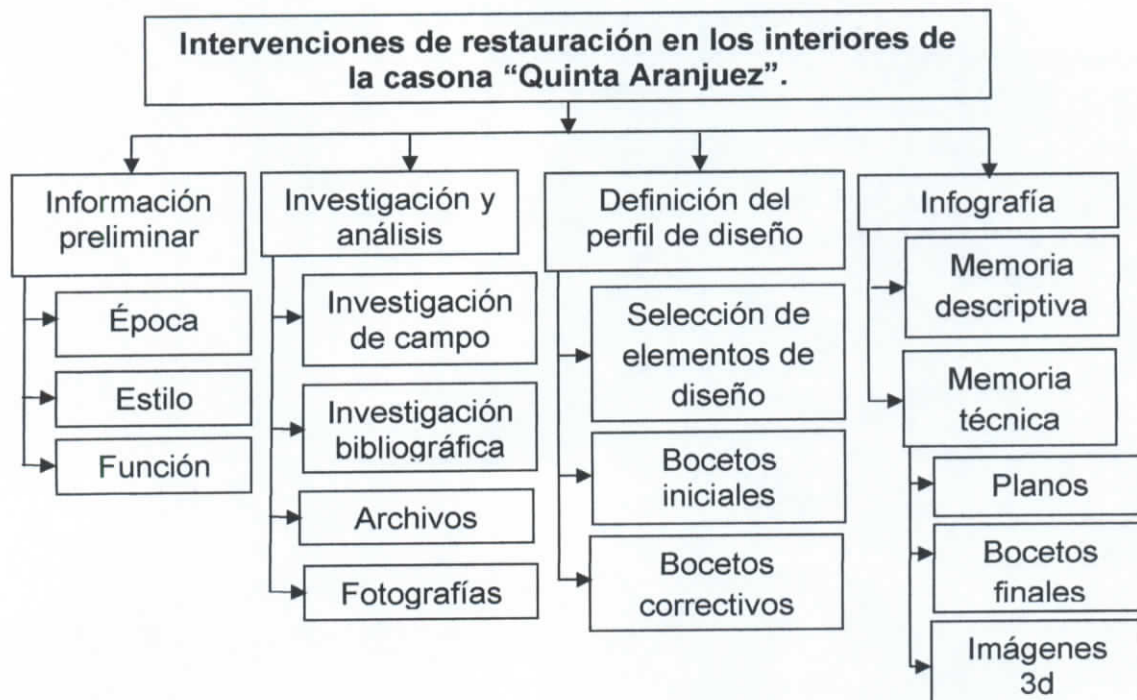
Intervenciones de restauración en los interiores de la casona "Quinta Aranjuez".

Información preliminar

Época

Estilo

Función

Investigación y análisis

Investigación de campo

Investigación bibliográfica

Archivos

Fotografías

Definición del perfil de diseño

Selección de elementos de diseño

Bocetos iniciales

Bocetos correctivos

Infografía

Memoria descriptiva

Memoria técnica

Planos

Bocetos finales

Imágenes 3d